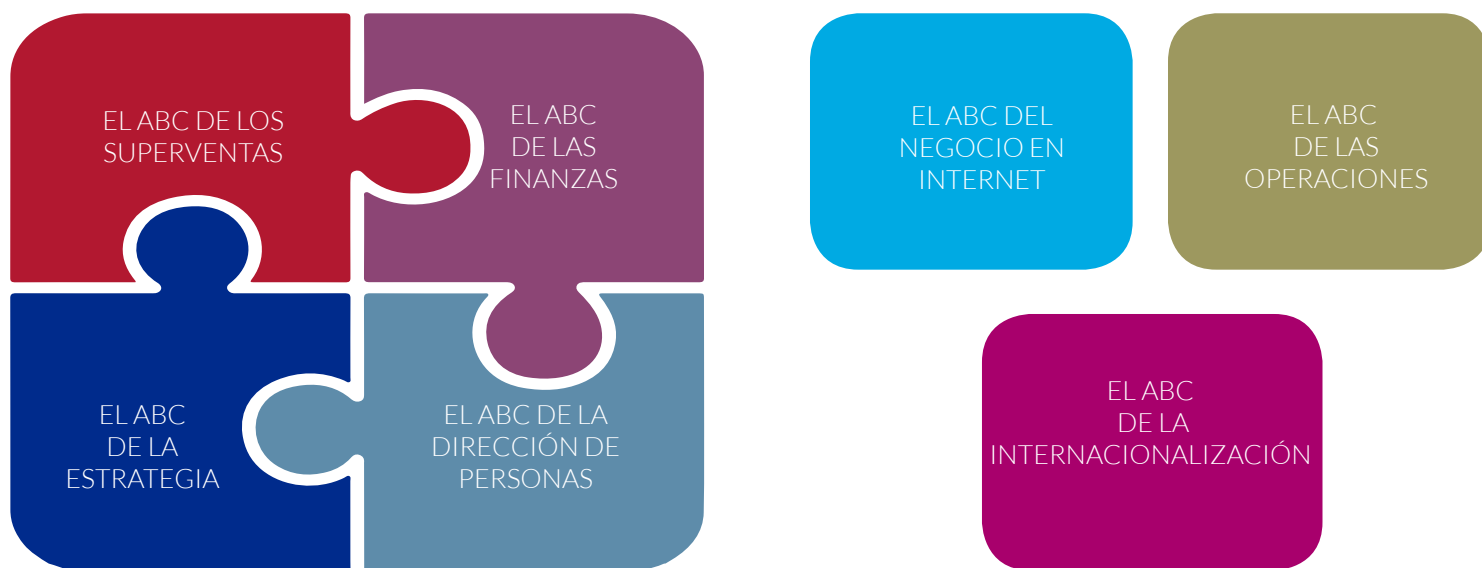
EL ABC DE LOS SUPERVENTAS

EL ABC DE LAS FINANZAS

EL ABC DE LA ESTRATEGIA

EL ABC DE LA DIRECCIÓN DE PERSONAS

EL ABC DEL NEGOCIO EN INTERNET

EL ABC DE LAS OPERACIONES

EL ABC DE LA INTERNACIONALIZACIÓN